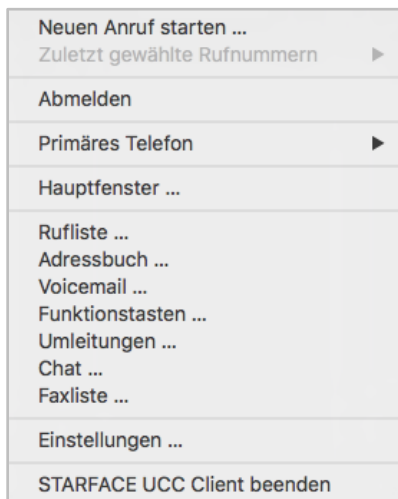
Neuen Anruf starten ...
Zuletzt gewählte Rufnummern

Abmelden

Primäres Telefon

Hauptfenster ...

Rufliste ...
Adressbuch ...
Voicemail ...
Funktionstasten ...
Umleitungen ...
Chat ...
Faxliste ...

Einstellungen ...

STARFACE UCC Client beenden